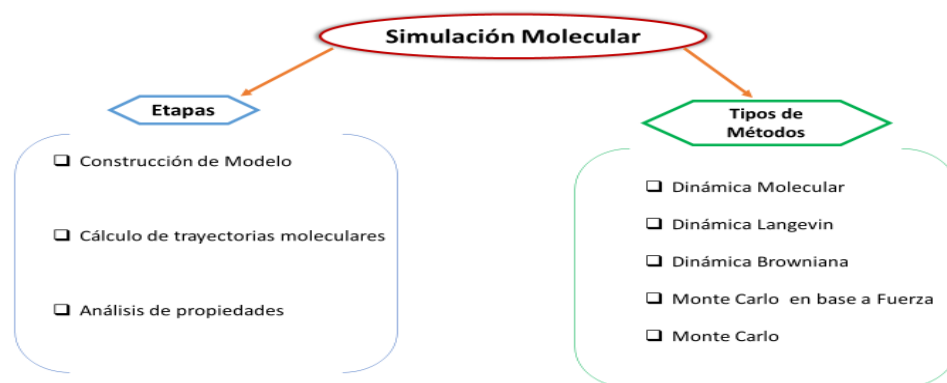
Simulación Molecular

Etapas

❑ Construcción de Modelo

❑ Cálculo de trayectorias moleculares

❑ Análisis de propiedades

Tipos de Métodos

❑ Dinámica Molecular

❑ Dinámica Langevin

❑ Dinámica Browniana

❑ Monte Carlo en base a Fuerza

❑ Monte Carlo